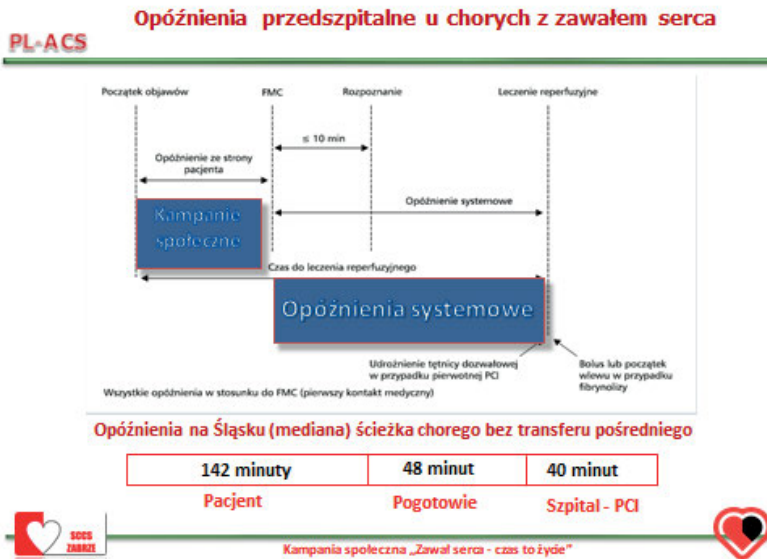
Opóźnienia przedszpitalne u chorych z zawałem serca

PL-ACS

Początek objawów

FMC

Rozpoznanie

Leczenie reperfuzyjne

≤ 10 min

Opóźnienie ze strony pacjenta

Opóźnienie systemowe

Kampanie społeczne

Czas do leczenia reperfuzyjnego

Opóźnienia systemowe

Udrożnienie tętnicy dozawałowej w przypadku pierwotnej PCI

Bolus lub początek wlewu w przypadku fibrynolizy

Wszystkie opóźnienia w stosunku do FMC (pierwszy kontakt medyczny)

Opóźnienia na Śląsku (mediana) ścieżka chorego bez transferu pośredniego

| 142 minuty | 48 minut | 40 minut |
|---|---|---|

Pacjent

Pogotowie

Szpital - PCI

SCCS ZABRZE

Kampania społeczna „Zawał serca - czas to życie"